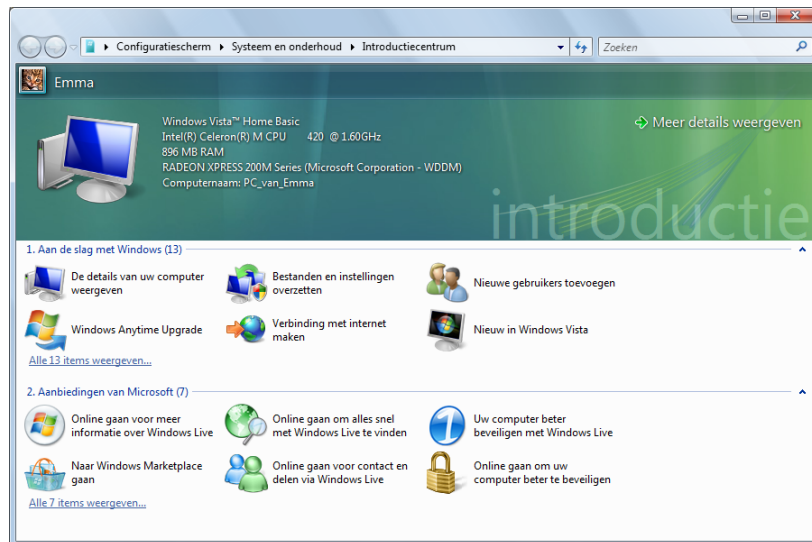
Configuratiescherm ▸ Systeem en onderhoud ▸ Introductiecentrum

Zoeken

Emma

Windows Vista™ Home Basic
Intel(R) Celeron(R) M CPU 420 @ 1.60GHz
896 MB RAM
RADEON XPRESS 200M Series (Microsoft Corporation - WDDM)
Computernaam: PC_van_Emma

Meer details weergeven

introductie

1. Aan de slag met Windows (13)

De details van uw computer weergeven

Bestanden en instellingen overzetten

Nieuwe gebruikers toevoegen

Windows Anytime Upgrade

Verbinding met internet maken

Nieuw in Windows Vista

Alle 13 items weergeven...

2. Aanbiedingen van Microsoft (7)

Online gaan voor meer informatie over Windows Live

Online gaan om alles snel met Windows Live te vinden

Uw computer beter beveiligen met Windows Live

Naar Windows Marketplace gaan

Online gaan voor contact en delen via Windows Live

Online gaan om uw computer beter te beveiligen

Alle 7 items weergeven...